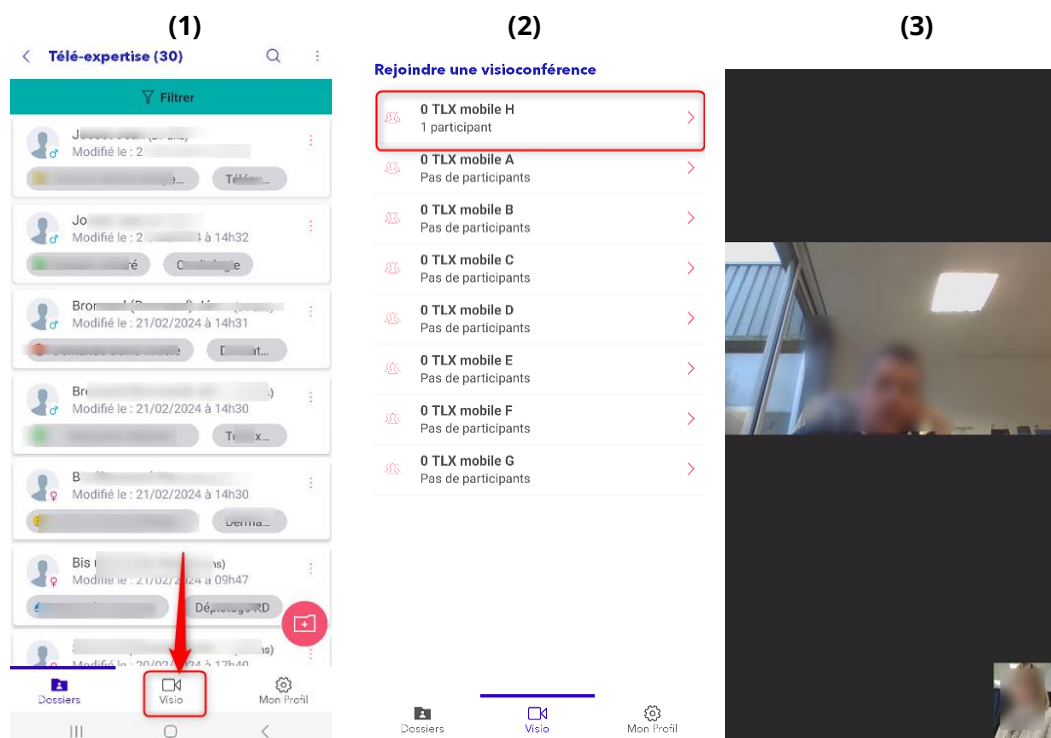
(1)

Télé-expertise (30)

Filtrer

J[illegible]
Modifié le : 2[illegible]
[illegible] Télé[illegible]

Jo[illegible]
Modifié le : 2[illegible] à 14h32
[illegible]

Bro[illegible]
Modifié le : 21/02/2024 à 14h31
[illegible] D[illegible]at...

Bre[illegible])
Modifié le : 21/02/2024 à 14h30
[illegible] Te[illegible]x...

B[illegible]
Modifié le : 21/02/2024 à 14h30
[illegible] Derma...

Bis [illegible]ns)
Modifié le : 21/02/2024 à 09h47
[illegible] Dépistage RD

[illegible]
Modifié le : 20/02/2024 à 17h40

Dossiers
Visio
Mon Profil

(2)

Rejoindre une visioconférence

0 TLX mobile H
1 participant

0 TLX mobile A
Pas de participants

0 TLX mobile B
Pas de participants

0 TLX mobile C
Pas de participants

0 TLX mobile D
Pas de participants

0 TLX mobile E
Pas de participants

0 TLX mobile F
Pas de participants

0 TLX mobile G
Pas de participants

Dossiers
Visio
Mon Profil

(3)